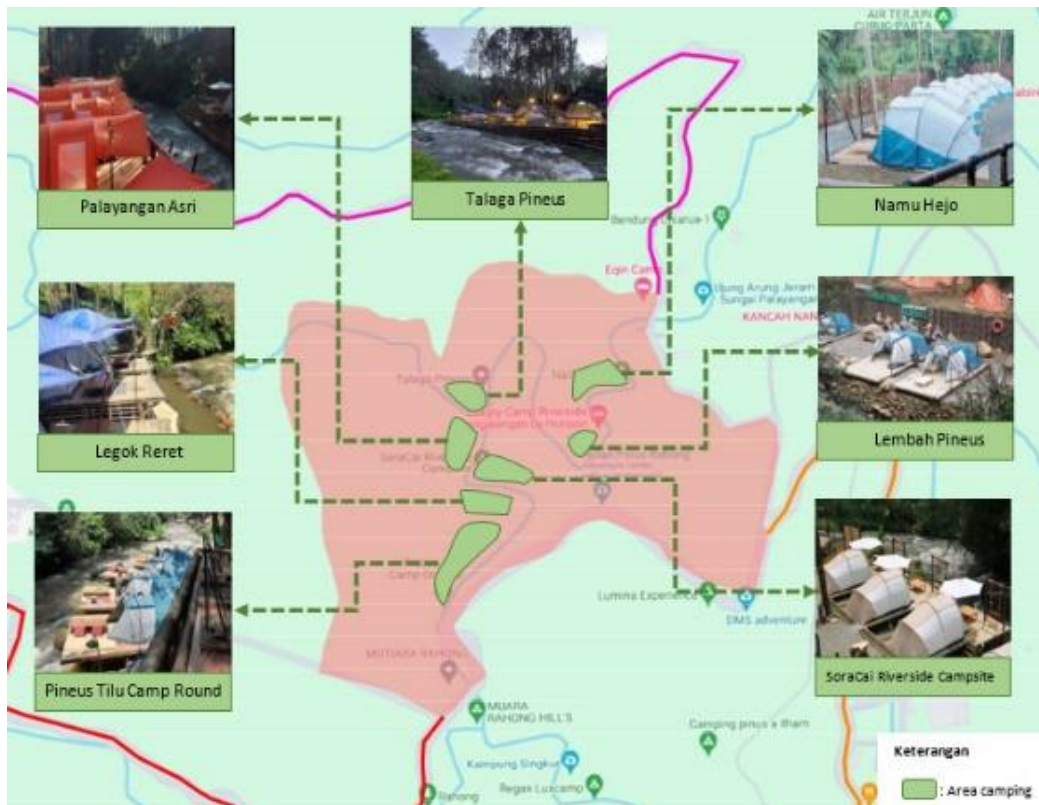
AIR TERJUN CURUG PARTA

Palayangan Asri

Talaga Pineus

Namu Hejo

Bendung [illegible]

Eqin Camp

Jeram Sungai Palayangan

KANCAH NAN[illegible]

Legok Reret

Lembah Pineus

Talaga Pi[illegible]

Na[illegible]

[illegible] Camp Riverside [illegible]

SoraCai Ri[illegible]

Pineus Tilu Camp Round

SoraCai Riverside Campsite

Lumina Experience

SMS adventure

MUTIARA RAHONG

MUARA RAHONG HILLS

Camping pinus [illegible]

Kampung Singkur

Regan Luxcamp

Rahong

Keterangan

: Area camping